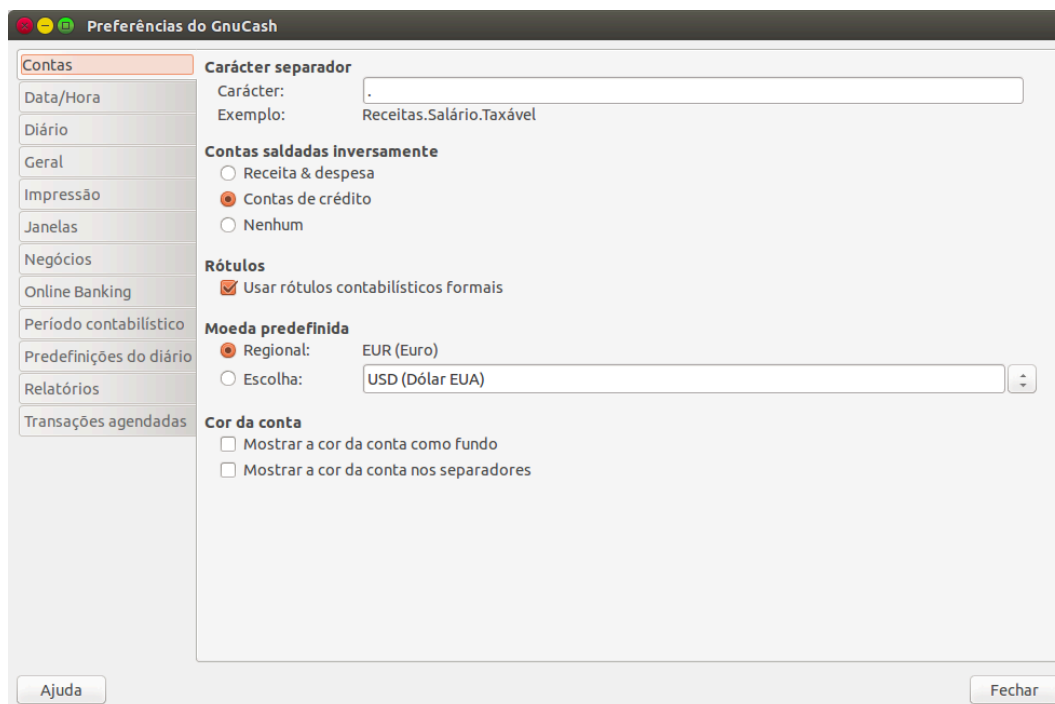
Preferências do GnuCash

Contas
Data/Hora
Diário
Geral
Impressão
Janelas
Negócios
Online Banking
Período contabilístico
Predefinições do diário
Relatórios
Transações agendadas

Carácter separador
Carácter: .
Exemplo: Receitas.Salário.Taxável

Contas saldadas inversamente
Receita & despesa
Contas de crédito
Nenhum

Rótulos
Usar rótulos contabilísticos formais

Moeda predefinida
Regional: EUR (Euro)
Escolha: USD (Dólar EUA)

Cor da conta
Mostrar a cor da conta como fundo
Mostrar a cor da conta nos separadores

Ajuda
Fechar